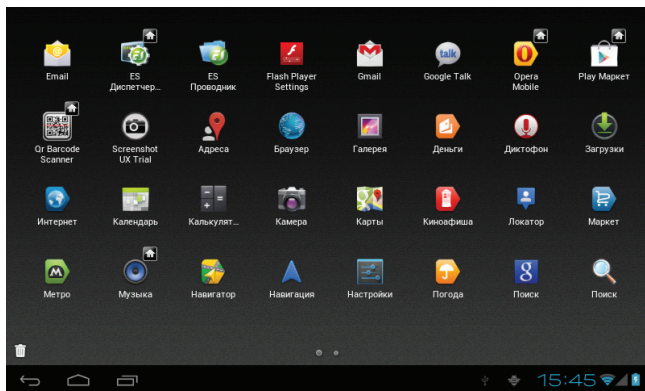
Email
ES Диспетчер...
ES Проводник
Flash Player Settings
Gmail
Google Talk
Opera Mobile
Play Маркет

Qr Barcode Scanner
Screenshot UX Trial
Адреса
Браузер
Галерея
Деньги
Диктофон
Загрузки

Интернет
Календарь
Калькулят...
Камера
Карты
Киноафиша
Локатор
Маркет

Метро
Музыка
Навигатор
Навигация
Настройки
Погода
Поиск
Поиск

talk

15:45